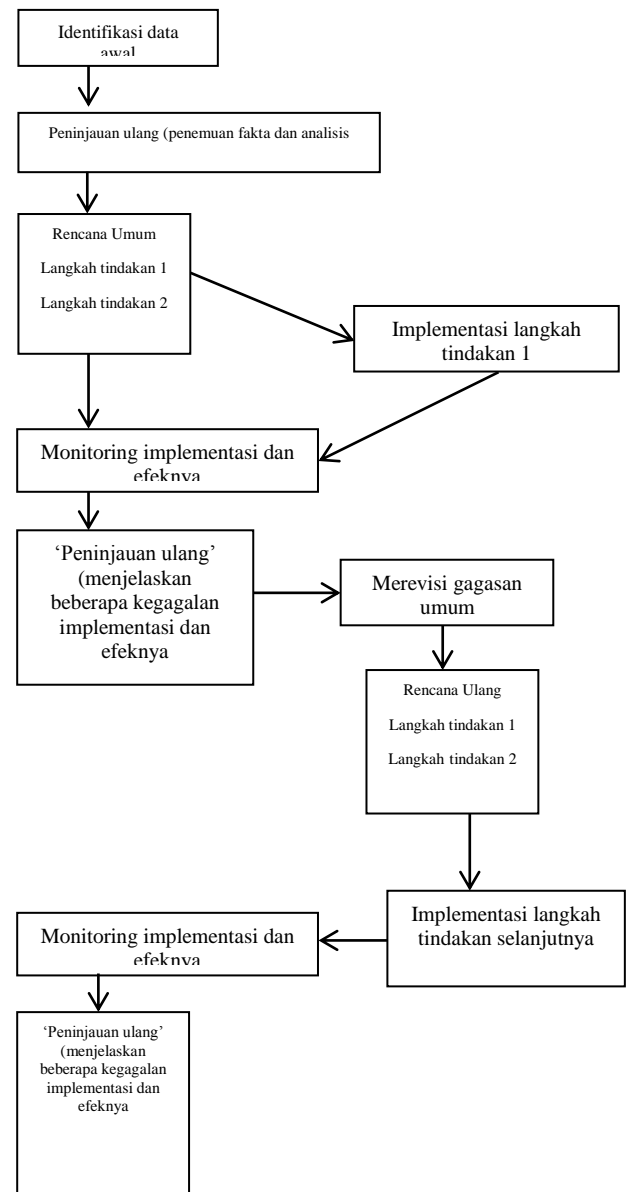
Identifikasi data awal

Peninjauan ulang (penemuan fakta dan analisis

Rencana Umum

Langkah tindakan 1

Langkah tindakan 2

Implementasi langkah tindakan 1

Monitoring implementasi dan efeknya

'Peninjauan ulang' (menjelaskan beberapa kegagalan implementasi dan efeknya

Merevisi gagasan umum

Rencana Ulang

Langkah tindakan 1

Langkah tindakan 2

Implementasi langkah tindakan selanjutnya

Monitoring implementasi dan efeknya

'Peninjauan ulang' (menjelaskan beberapa kegagalan implementasi dan efeknya